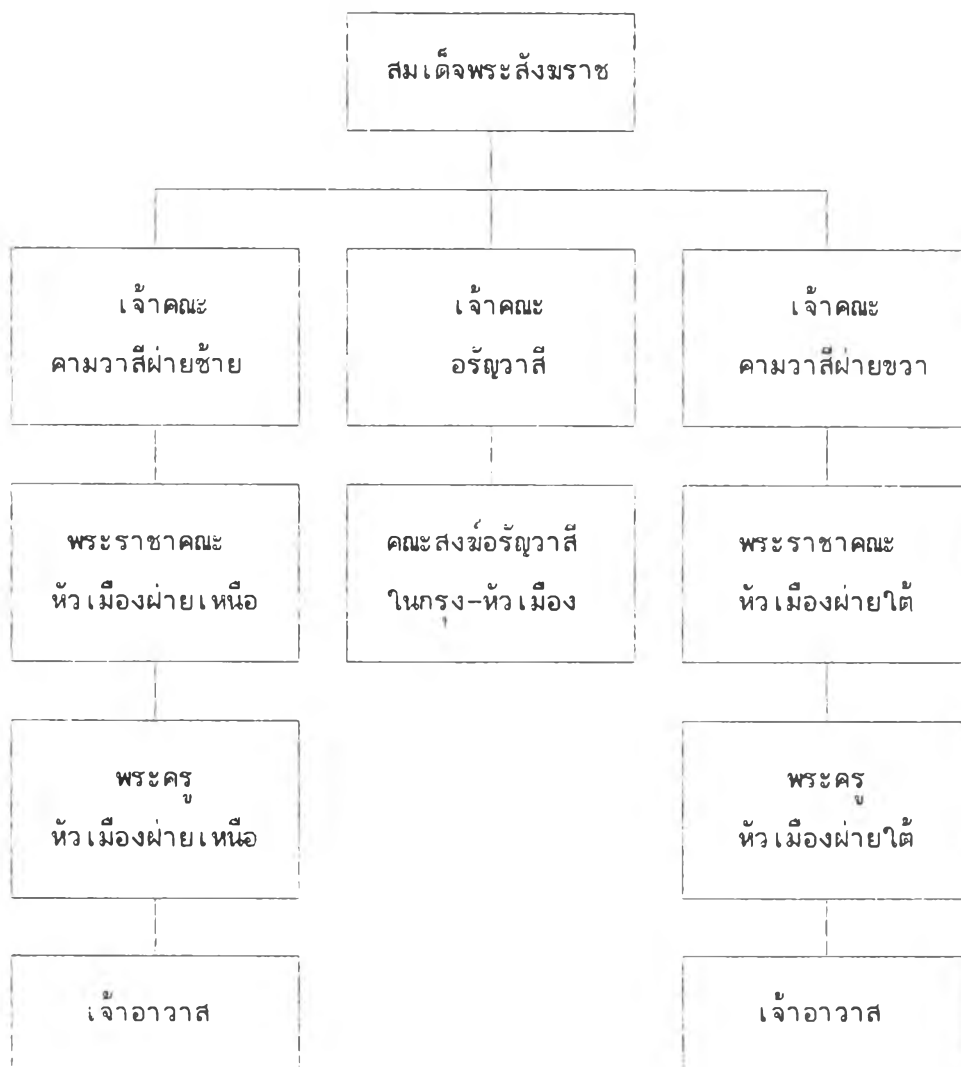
สมเด็จพระสังฆราช

เจ้าคณะ
คามวาสีฝ่ายซ้าย

เจ้าคณะ
อรัญวาสี

เจ้าคณะ
คามวาสีฝ่ายขวา

พระราชาคณะ
หัวเมืองฝ่ายเหนือ

คณะสงฆ์อรัญวาสี
ในกรุง-หัวเมือง

พระราชาคณะ
หัวเมืองฝ่ายใต้

พระครู
หัวเมืองฝ่ายเหนือ

พระครู
หัวเมืองฝ่ายใต้

เจ้าอาวาส

เจ้าอาวาส